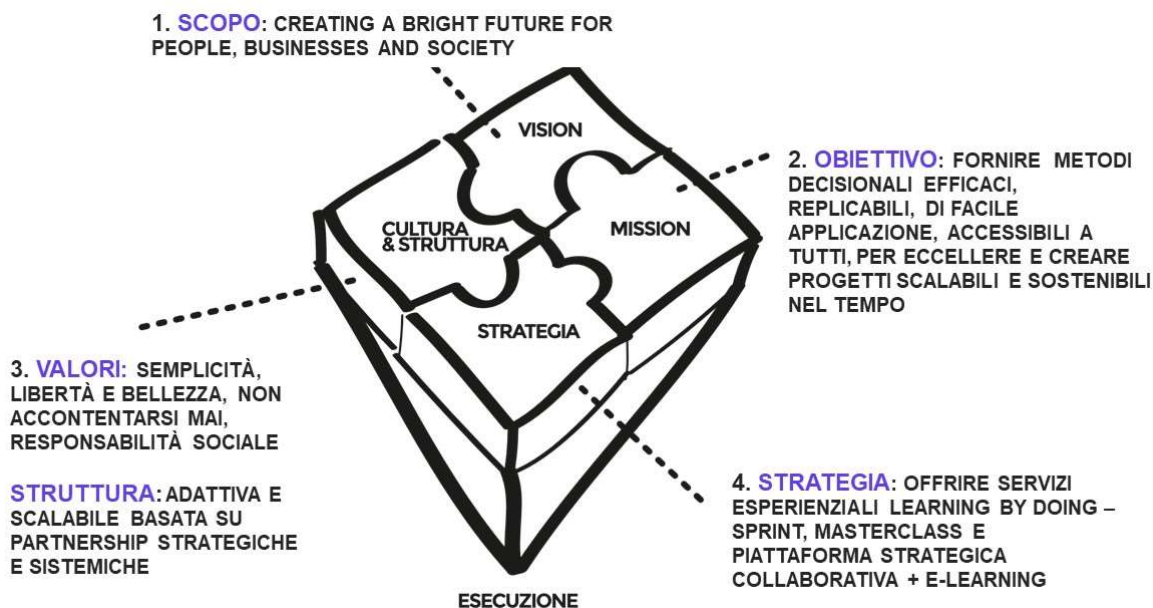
1. SCOPO: CREATING A BRIGHT FUTURE FOR PEOPLE, BUSINESSES AND SOCIETY

VISION

CULTURA & STRUTTURA

MISSION

STRATEGIA

2. OBIETTIVO: FORNIRE METODI DECISIONALI EFFICACI, REPLICABILI, DI FACILE APPLICAZIONE, ACCESSIBILI A TUTTI, PER ECCELLERE E CREARE PROGETTI SCALABILI E SOSTENIBILI NEL TEMPO

3. VALORI: SEMPLICITÀ, LIBERTÀ E BELLEZZA, NON ACCONTENTARSI MAI, RESPONSABILITÀ SOCIALE

STRUTTURA: ADATTIVA E SCALABILE BASATA SU PARTNERSHIP STRATEGICHE E SISTEMICHE

4. STRATEGIA: OFFRIRE SERVIZI ESPERIENZIALI LEARNING BY DOING – SPRINT, MASTERCLASS E PIATTAFORMA STRATEGICA COLLABORATIVA + E-LEARNING

ESECUZIONE